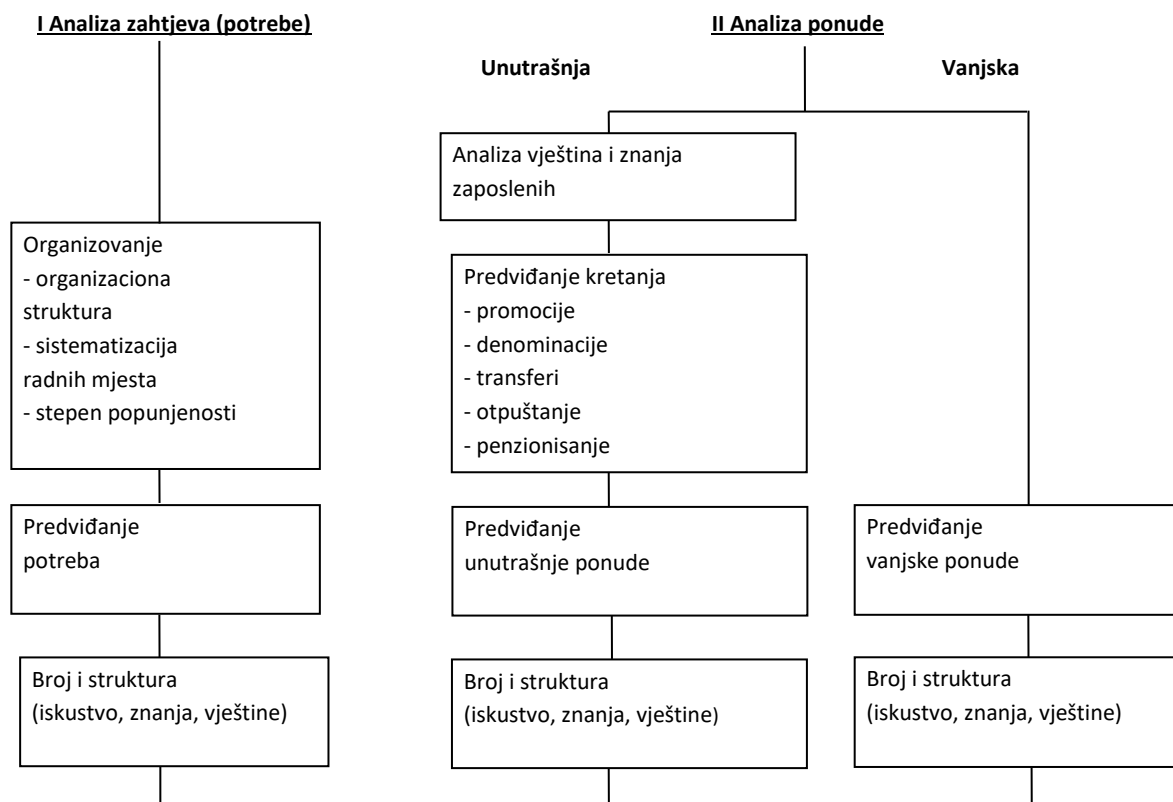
I Analiza zahtjeva (potrebe)

Organizovanje
- organizaciona struktura
- sistematizacija radnih mjesta
- stepen popunjenosti

Predviđanje potreba

Broj i struktura
(iskustvo, znanja, vještine)

II Analiza ponude

Unutrašnja

Analiza vještina i znanja zaposlenih

Predviđanje kretanja
- promocije
- denominacije
- transferi
- otpuštanje
- penzionisanje

Predviđanje unutrašnje ponude

Broj i struktura
(iskustvo, znanja, vještine)

Vanjska

Predviđanje vanjske ponude

Broj i struktura
(iskustvo, znanja, vještine)